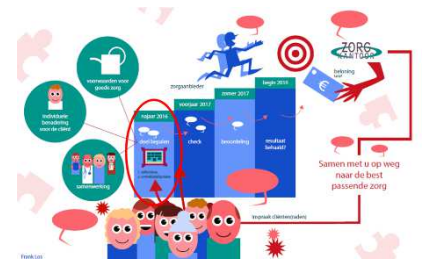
voorwaarden voor goede zorg

individuele benadering voor de cliënt

samenwerking

zorgaanbieder

ZORG KANTOOR

bekostiging

najaar 2016

doel bepalen

voorjaar 2017

check

zomer 2017

beoordeling

begin 2018

resultaat behaald?

Samen met u op weg naar de best passende zorg

inspraak cliëntenraden

Frankfuss